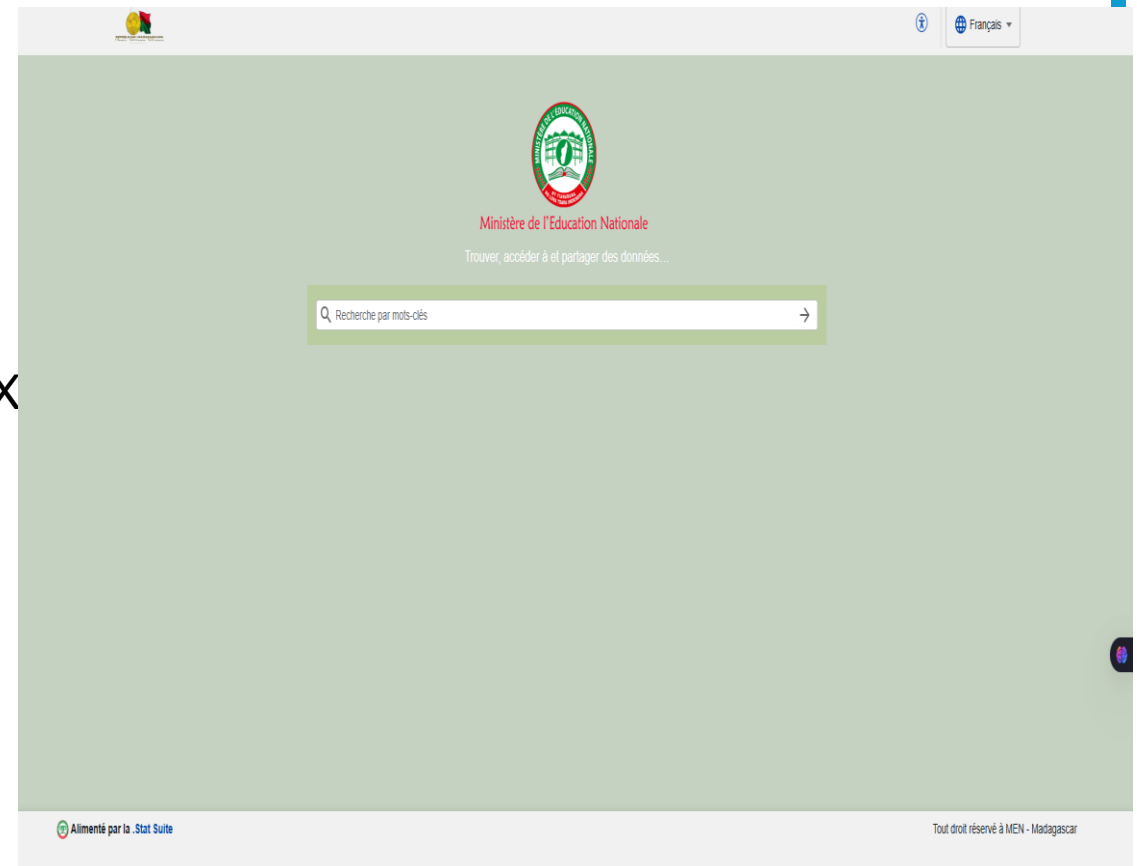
Français

MINISTÈRE DE L'ÉDUCATION NATIONALE

Ministère de l'Education Nationale

Trouver, accéder à et partager des données...

Recherche par mots-clés

X

Alimenté par la .Stat Suite

Tout droit réservé à MEN - Madagascar